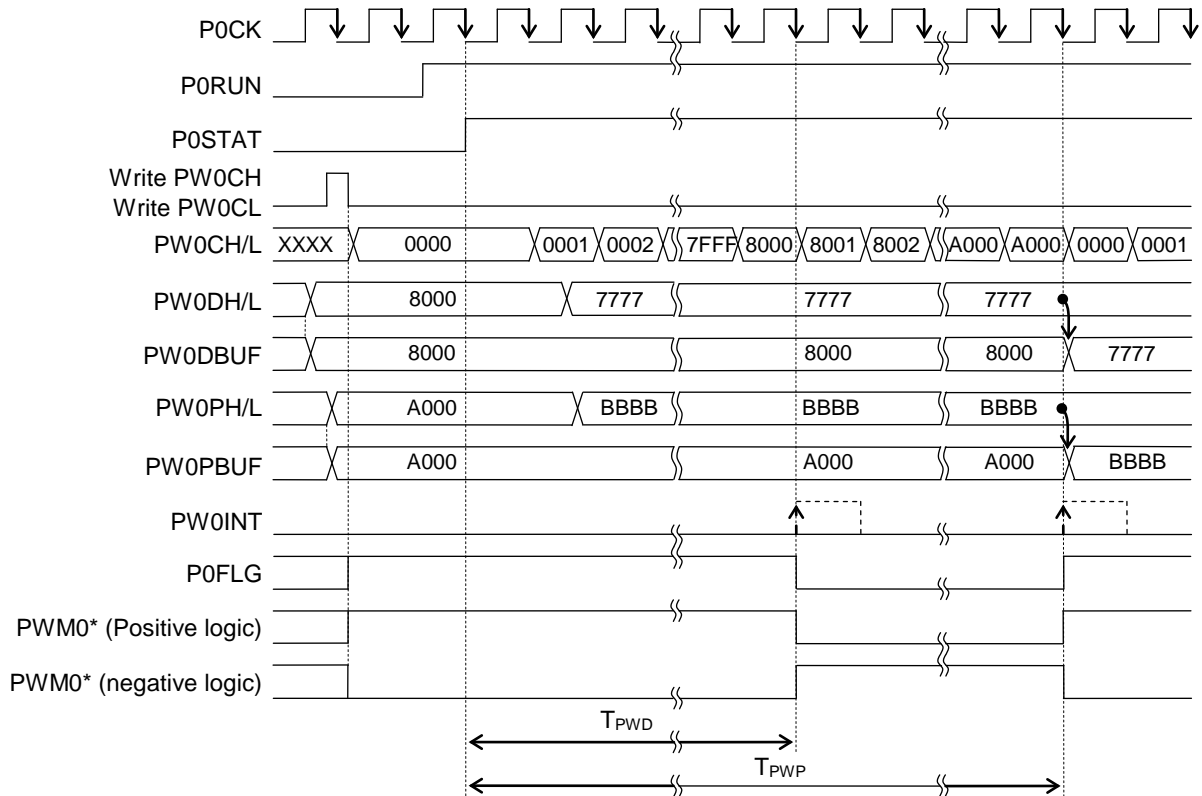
P0CK

P0RUN

P0STAT

Write PW0CH
Write PW0CL

PW0CH/L XXXX 0000 0001 0002 7FFF 8000 8001 8002 A000 A000 0000 0001

PW0DH/L 8000 7777 7777 7777

PW0DBUF 8000 8000 8000 7777

PW0PH/L A000 BBBB BBBB BBBB

PW0PBUF A000 A000 A000 BBBB

PW0INT

P0FLG

PWM0* (Positive logic)

PWM0* (negative logic)

$T_{PWD}$

$T_{PWP}$